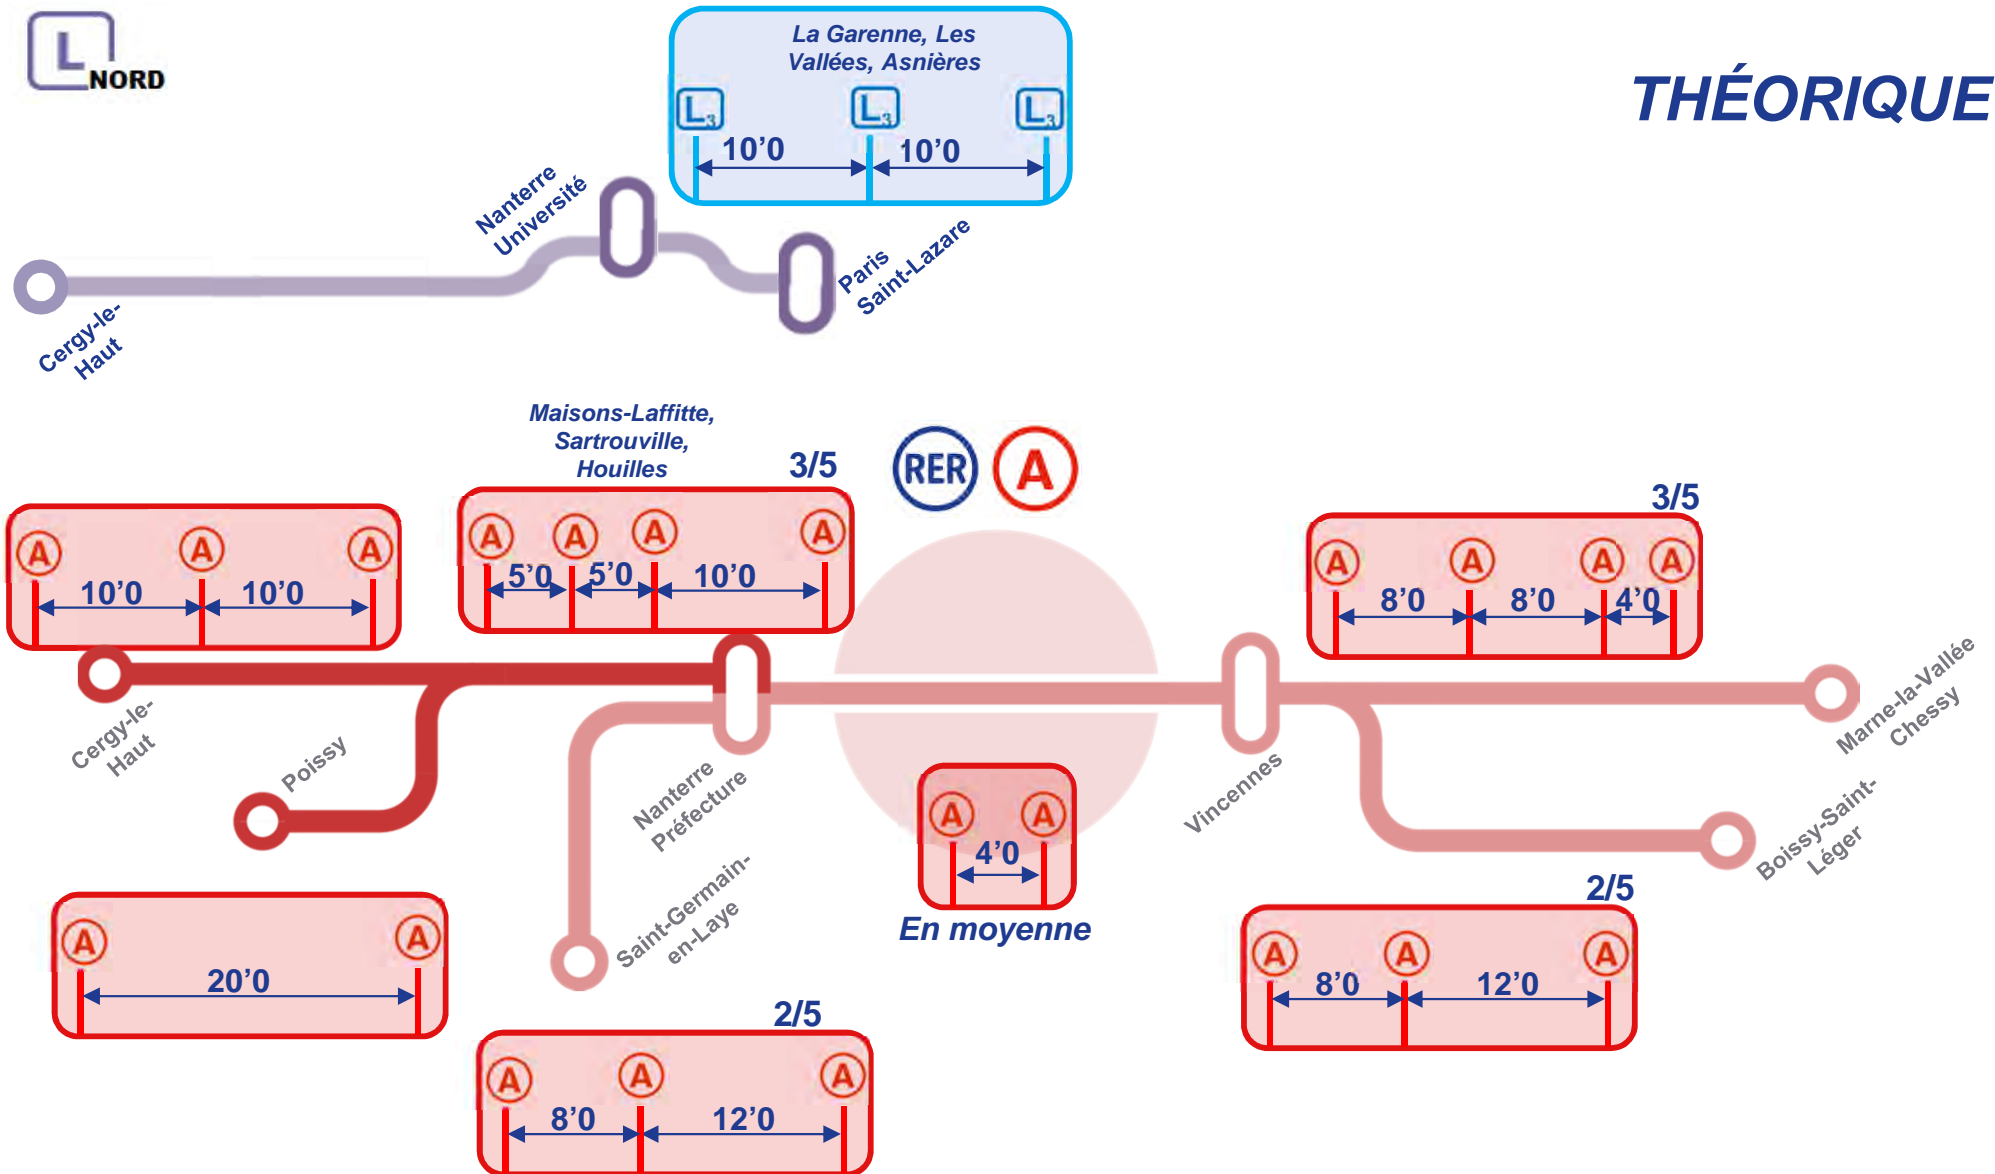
L NORD

La Garenne, Les Vallées, Asnières

$L_3$ $L_3$ $L_3$

10'0 10'0

THÉORIQUE

Nanterre Université

Paris Saint-Lazare

Cergy-le-Haut

Maisons-Laffitte, Sartrouville, Houilles

3/5

RER A

A A A
10'0 10'0

A A A A
5'0 5'0 10'0

3/5

A A A A
8'0 8'0 4'0

Cergy-le-Haut

Poissy

Nanterre Préfecture

Vincennes

Marne-la-Vallée Chessy

Boissy-Saint-Léger

Saint-Germain-en-Laye

A A
4'0

En moyenne

A A
20'0

2/5

A A A
8'0 12'0

2/5

A A A
8'0 12'0